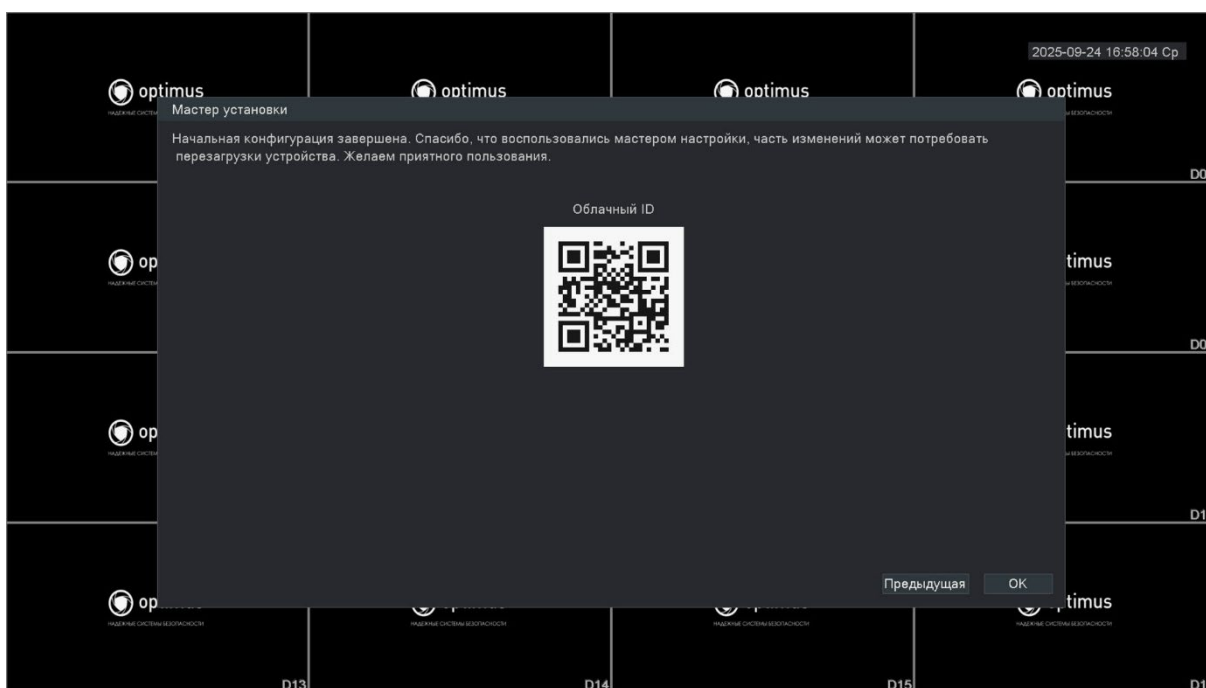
2025-09-24 16:58:04 Ср

optimus

optimus

optimus

optimus

Мастер установки

Начальная конфигурация завершена. Спасибо, что воспользовались мастером настройки, часть изменений может потребовать перезагрузки устройства. Желаем приятного пользования.

Облачный ID

Предыдущая

OK

D0

op

timus

D0

op

timus

D1

op

timus

D13

D14

D15

D1